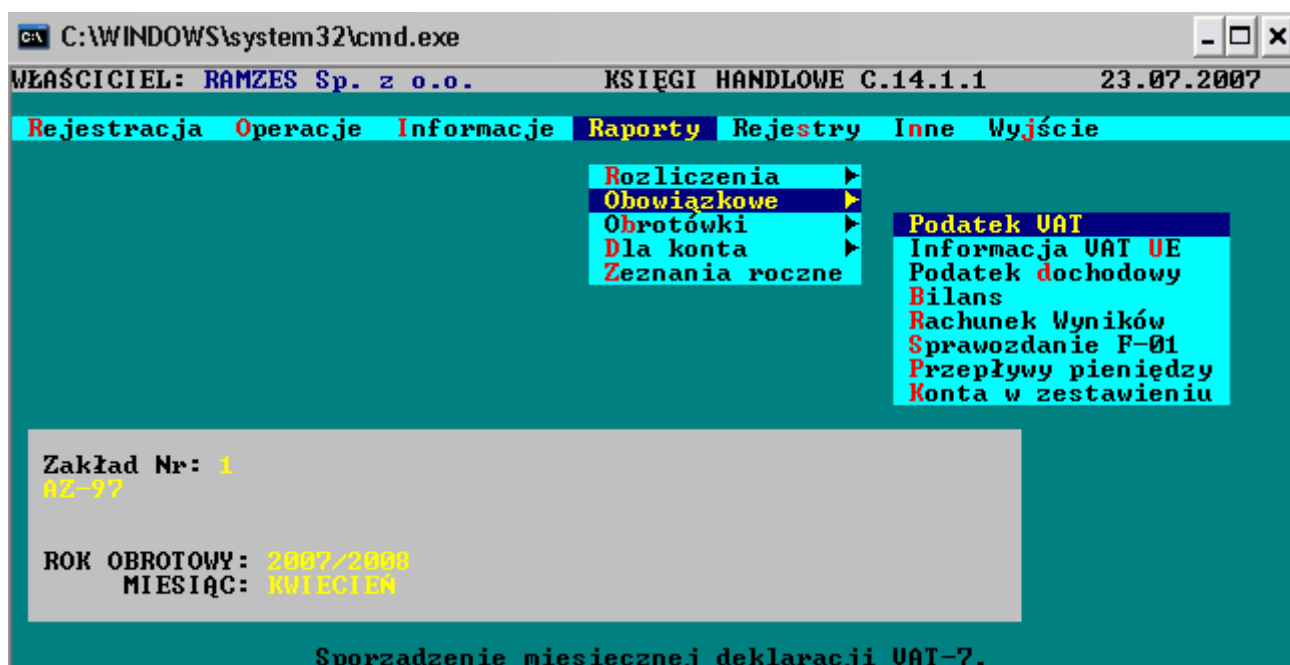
C:\WINDOWS\system32\cmd.exe

WŁAŚCICIEL: RAMZES Sp. z o.o. KSIĘGI HANDLOWE C.14.1.1 23.07.2007

Rejestracja Operacje Informacje Raporty Rejestry Inne Wyjście

Rozliczenia
Obowiązkowe
Obrotówki
Dla konta
Zeznania roczne

Podatek VAT
Informacja VAT UE
Podatek dochodowy
Bilans
Rachunek Wyników
Sprawozdanie F-01
Przepływy pieniędzy
Konta w zestawieniu

Zakład Nr: 1
AZ-97

ROK OBROTOWY: 2007/2008
MIESIĄC: KWIECIEŃ

Sporzadzenie miesiecznej deklaracji VAT-7.